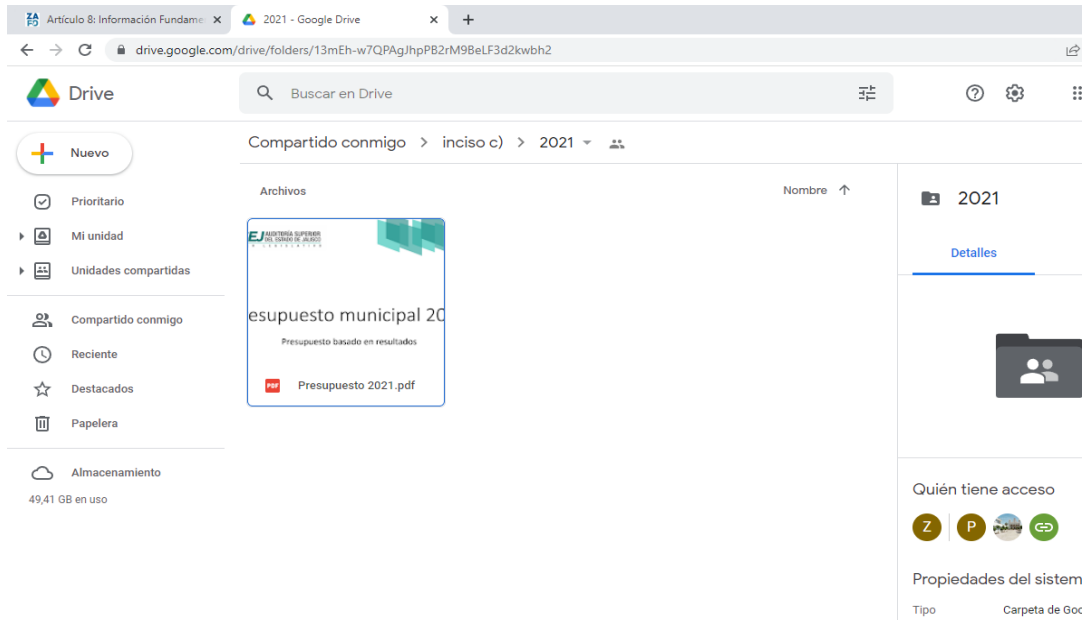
ZA PO Artículo 8: Información Fundame ×
2021 - Google Drive ×
+
drive.google.com/drive/folders/13mEh-w7QPAgJhpPB2rM9BeLF3d2kwbh2

Drive
Buscar en Drive

Nuevo
Prioritario
Mi unidad
Unidades compartidas
Compartido conmigo
Reciente
Destacados
Papelera
Almacenamiento
49,41 GB en uso

Compartido conmigo > inciso c) > 2021

Archivos
Nombre ↑

EJ AUDITORÍA SUPERIOR DEL ESTADO DE JALISCO
esupuesto municipal 20
Presupuesto basado en resultados
PDF Presupuesto 2021.pdf

2021
Detalles

Quién tiene acceso
Z P

Propiedades del sistem
Tipo Carpeta de Goo